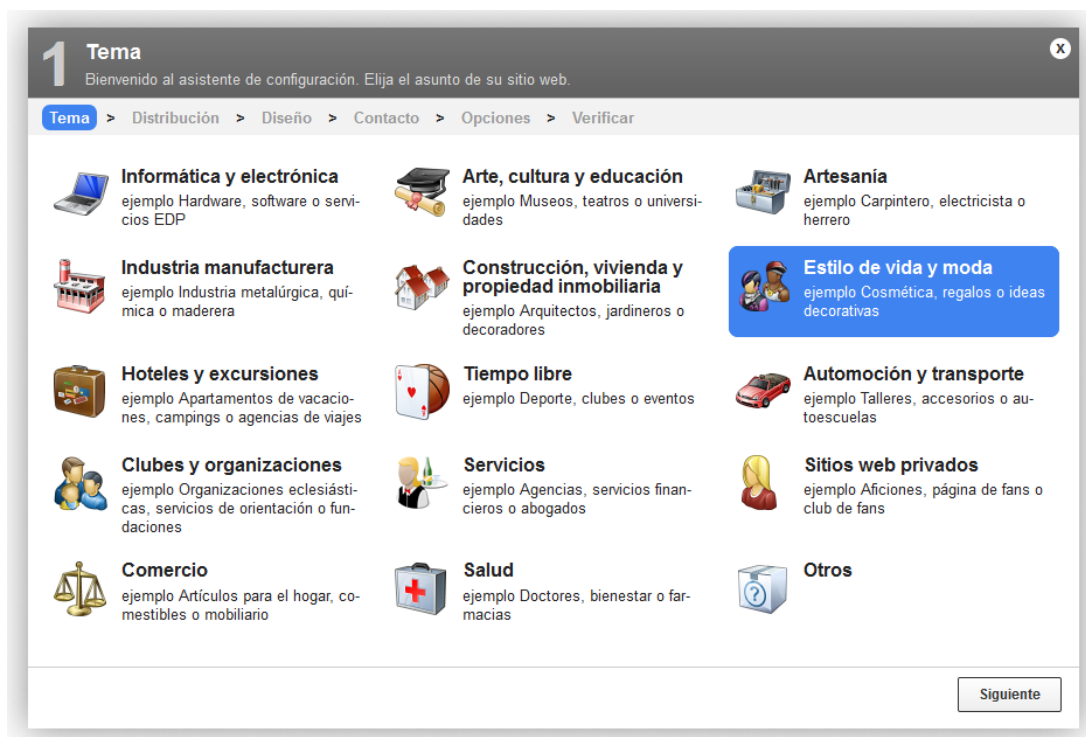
1 Tema
Bienvenido al asistente de configuración. Elija el asunto de su sitio web.

x

Tema > Distribución > Diseño > Contacto > Opciones > Verificar

Informática y electrónica
ejemplo Hardware, software o servicios EDP

Arte, cultura y educación
ejemplo Museos, teatros o universidades

Artesanía
ejemplo Carpintero, electricista o herrero

Industria manufacturera
ejemplo Industria metalúrgica, química o maderera

Construcción, vivienda y propiedad inmobiliaria
ejemplo Arquitectos, jardineros o decoradores

Estilo de vida y moda
ejemplo Cosmética, regalos o ideas decorativas

Hoteles y excursiones
ejemplo Apartamentos de vacaciones, campings o agencias de viajes

Tiempo libre
ejemplo Deporte, clubes o eventos

Automoción y transporte
ejemplo Talleres, accesorios o autoescuelas

Clubes y organizaciones
ejemplo Organizaciones eclesiásticas, servicios de orientación o fundaciones

Servicios
ejemplo Agencias, servicios financieros o abogados

Sitios web privados
ejemplo Aficiones, página de fans o club de fans

Comercio
ejemplo Artículos para el hogar, comestibles o mobiliario

Salud
ejemplo Doctores, bienestar o farmacias

Otros

Siguiente